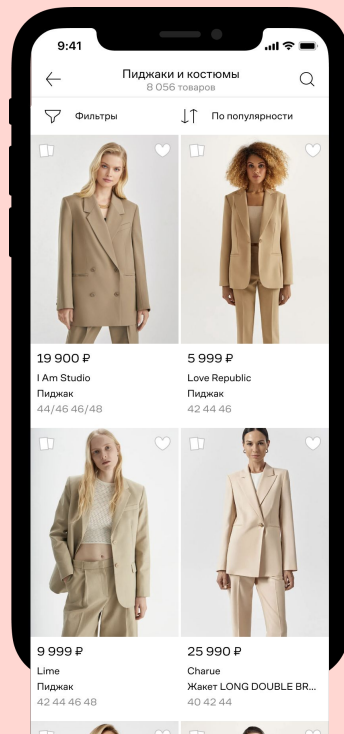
9:41

Пиджаки и костюмы
8 056 товаров

Фильтры

По популярности

19 900 ₽
I Am Studio
Пиджак
44/46 46/48

5 999 ₽
Love Republic
Пиджак
42 44 46

9 999 ₽
Lime
Пиджак
42 44 46 48

25 990 ₽
Charue
Жакет LONG DOUBLE BR...
40 42 44